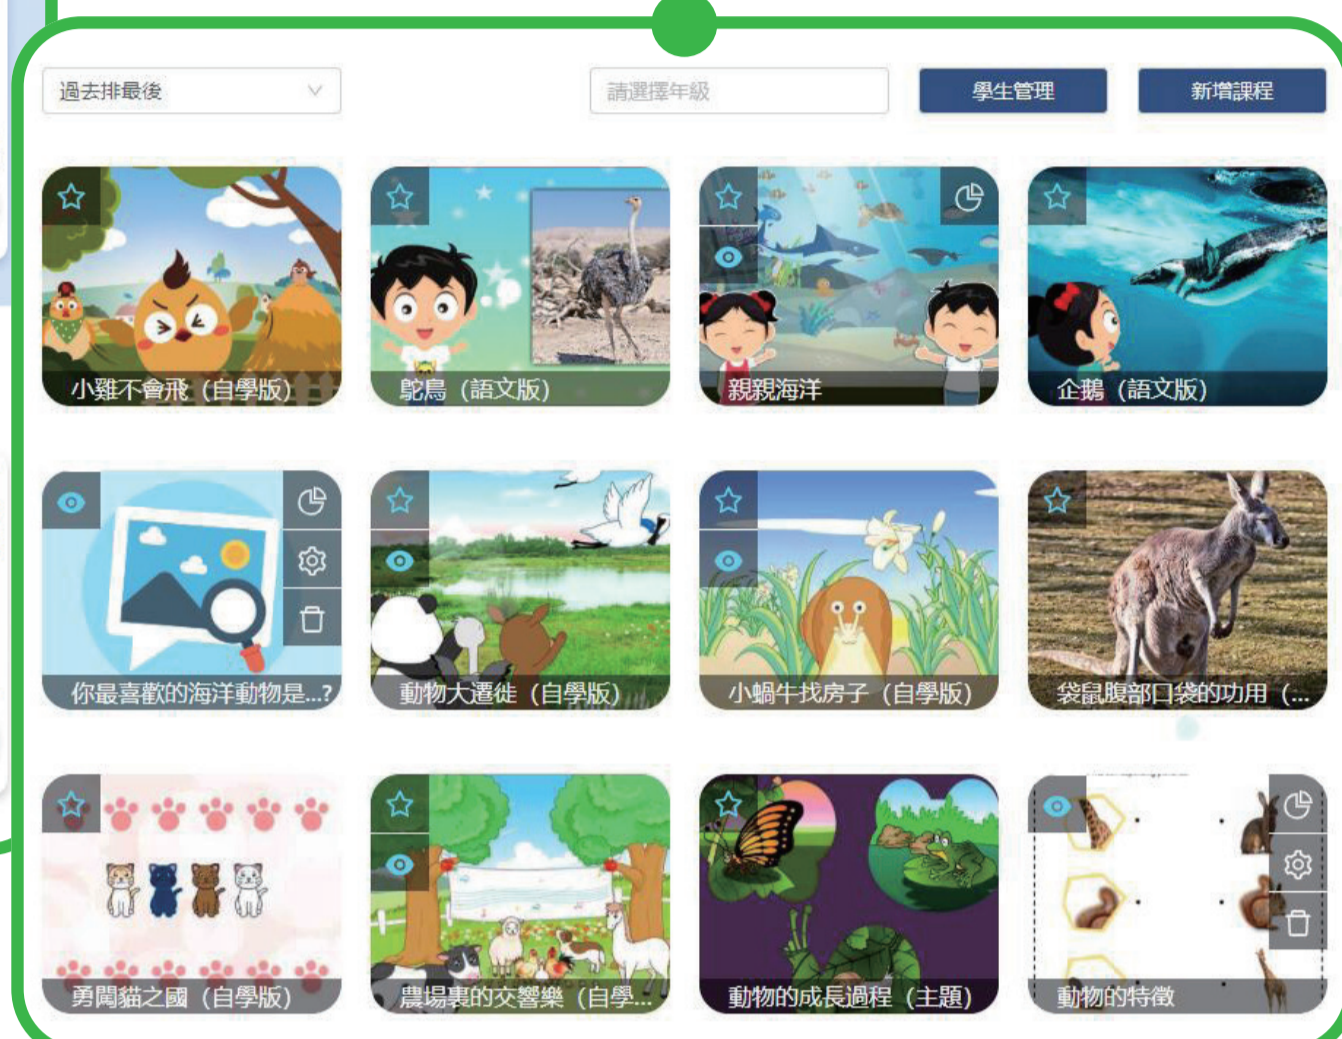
過去排最後

請選擇年級

學生管理

新增課程

小雞不會飛（自學版）

鴕鳥（語文版）

親親海洋

企鵝（語文版）

你最喜歡的海洋動物是...?

動物大遷徙（自學版）

小蝸牛找房子（自學版）

袋鼠腹部口袋的功用（...

勇闖貓之國（自學版）

農場裏的交響樂（自學...

動物的成長過程（主題）

動物的特徵